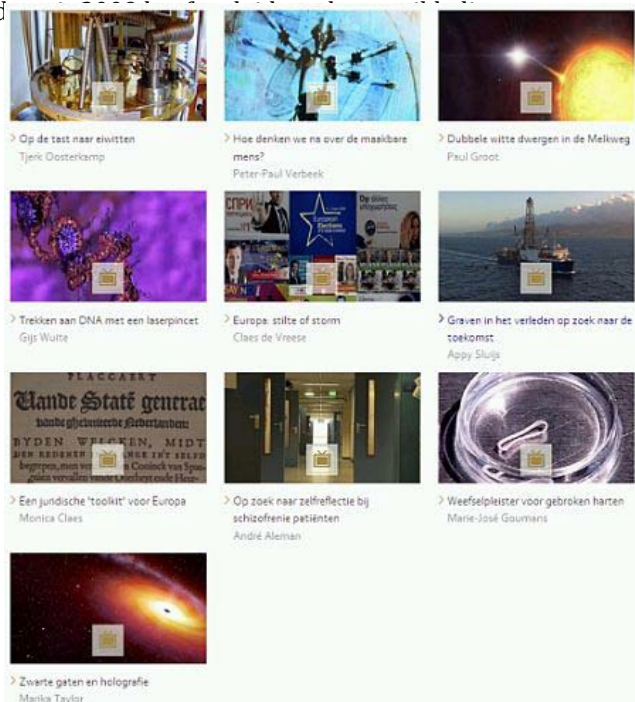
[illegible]

> Op de tast naar eiwitten
Tjerk Oosterkamp

> Hoe denken we na over de maakbare mens?
Peter-Paul Verbeek

> Dubbele witte dwergen in de Melkweg
Paul Groot

> Trekken aan DNA met een laserpincet
Gijs Wuite

> Europa: stilte of storm
Claes de Vreese

> Graven in het verleden op zoek naar de toekomst
Appy Sluijs

> Een juridische 'toolkit' voor Europa
Monica Claes

> Op zoek naar zelfreflectie bij schizofrenie patiënten
André Aleman

> Weefselpleister voor gebroken harten
Marie-José Goumans

> Zwarte gaten en holografie
Marika Taylor